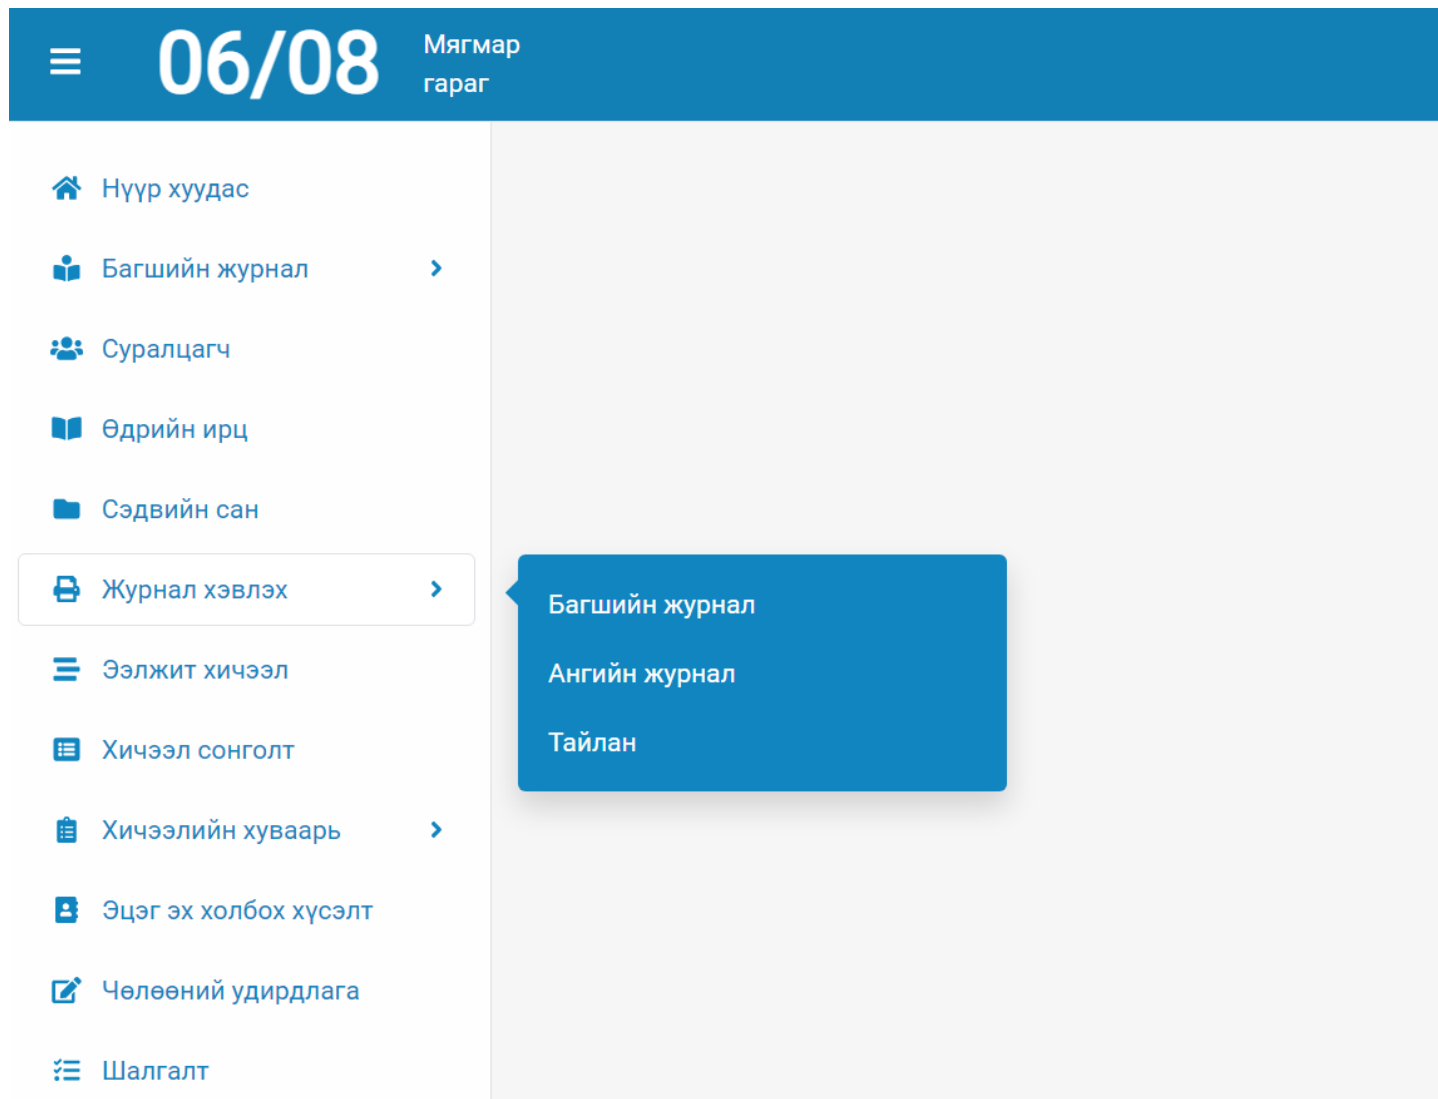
06/08 Мягмар гараг

Нүүр хуудас

Багшийн журнал

Суралцагч

Өдрийн ирц

Сэдвийн сан

Журнал хэвлэх

Ээлжит хичээл

Хичээл сонголт

Хичээлийн хуваарь

Эцэг эх холбох хүсэлт

Чөлөөний удирдлага

Шалгалт

Багшийн журнал

Ангийн журнал

Тайлан